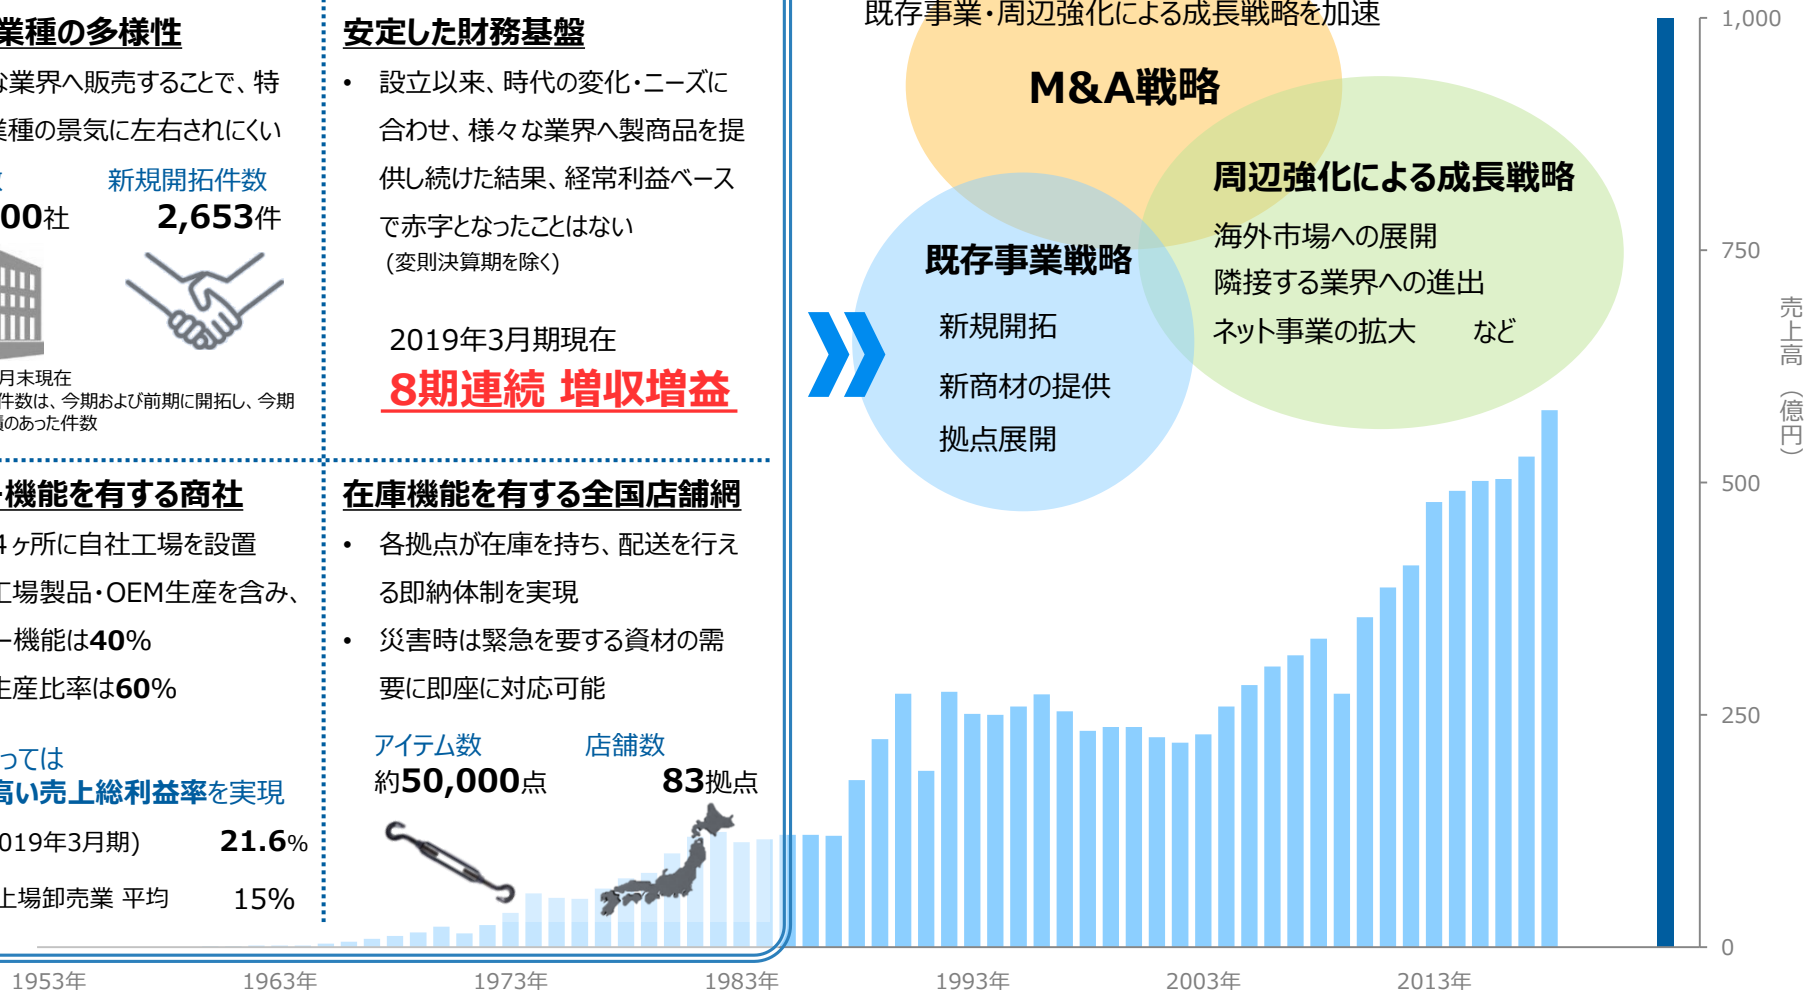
業種の多様性

な業界へ販売することで、特
業種の景気に左右されにくい

00社　新規開拓件数 2,653件

月末現在
件数は、今期および前期に開拓し、今期
績のあった件数

安定した財務基盤

• 設立以来、時代の変化・ニーズに合わせ、様々な業界へ製商品を提供し続けた結果、経常利益ベースで赤字となったことはない
(変則決算期を除く)

2019年3月期現在
8期連続 増収増益

機能を有する商社

4ヶ所に自社工場を設置
工場製品・OEM生産を含み、
ー機能は40%
生産比率は60%

っては
高い売上総利益率を実現
019年3月期)　21.6%
上場卸売業 平均　15%

在庫機能を有する全国店舗網

• 各拠点が在庫を持ち、配送を行える即納体制を実現
• 災害時は緊急を要する資材の需要に即座に対応可能

アイテム数 約50,000点　店舗数 83拠点

既存事業・周辺強化による成長戦略を加速

M&A戦略

周辺強化による成長戦略
海外市場への展開
隣接する業界への進出
ネット事業の拡大　など

既存事業戦略
新規開拓
新商材の提供
拠点展開

1,000
750
500
250
0
売上高（億円）

1953年　1963年　1973年　1983年　1993年　2003年　2013年